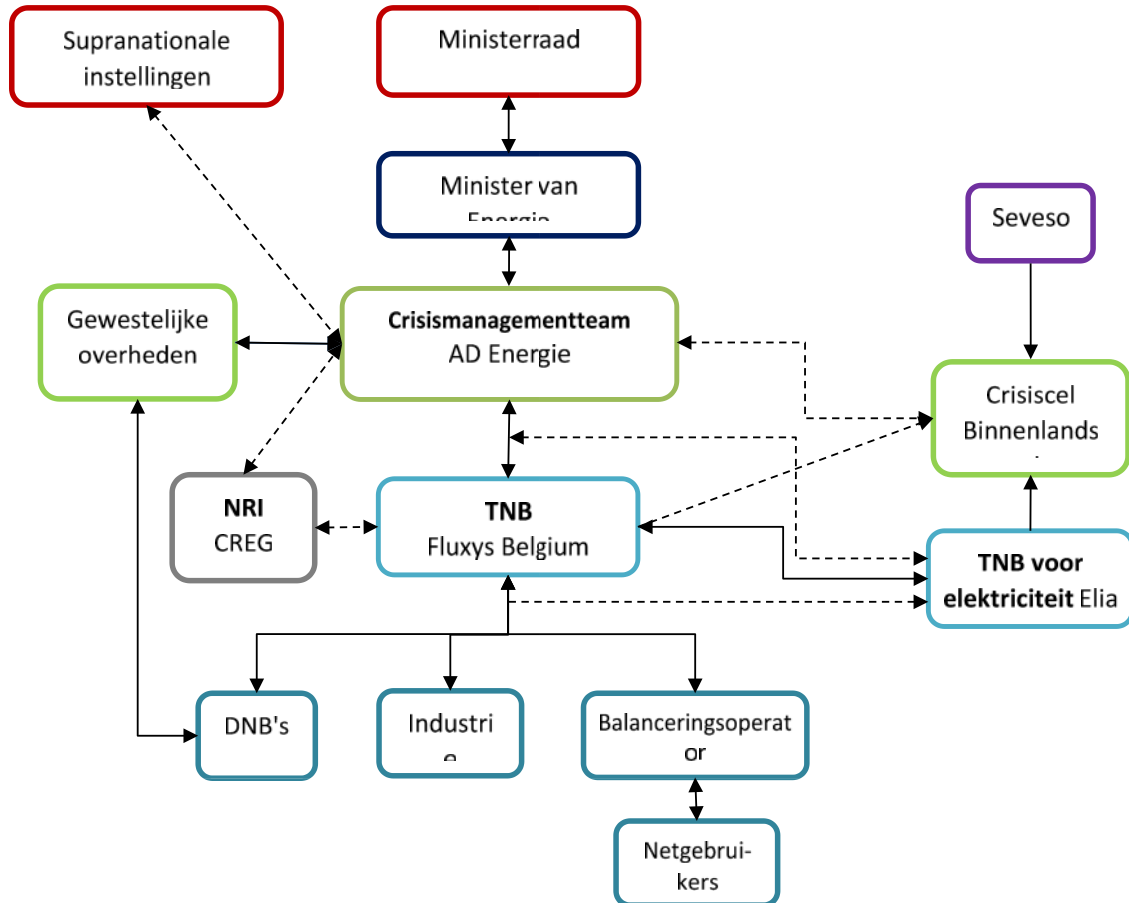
Supranationale instellingen

Ministerraad

Minister van Energie

Seveso

Gewestelijke overheden

**Crisismanagementteam**
AD Energie

Crisiscel Binnenlands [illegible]

**NRI**
CREG

**TNB**
Fluxys Belgium

**TNB voor elektriciteit** Elia

DNB's

Industri e

Balanceringsoperat or

Netgebrui- kers